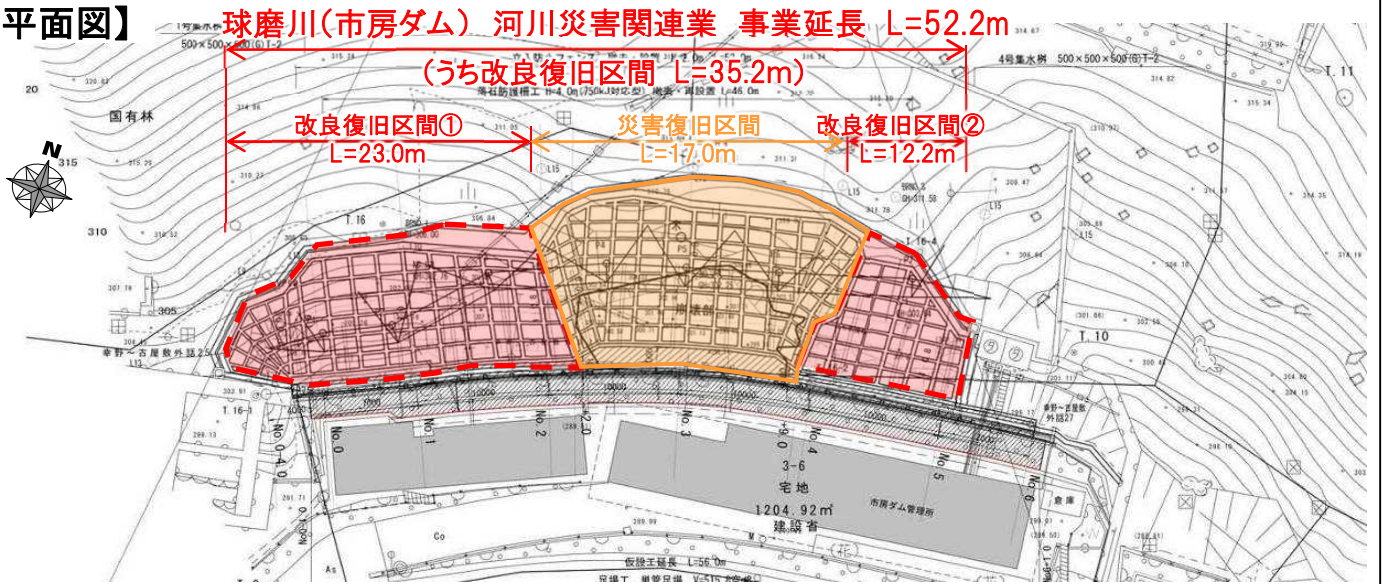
平面図】 球磨川(市房ダム) 河川災害関連業 事業延長 L=52.2m

(うち改良復旧区間 L=35.2m)

改良復旧区間①
L=23.0m

災害復旧区間
L=17.0m

改良復旧区間②
L=12.2m

N

国有林

4号集水桝 500×500×500(G)T-2

500×500×500(G)T-2

T.11

T.16

T.16-4

T.10

T.16-1

315

310

305

20

No.0

No.1

No.2

No.3

No.4

No.5

No.6

No.0+4.0

No.2+2.0

No.3+9.0

3-6
宅地
1204.92㎡
建設省

市房ダム管理所

倉庫

仮設工延長 L=56.0m